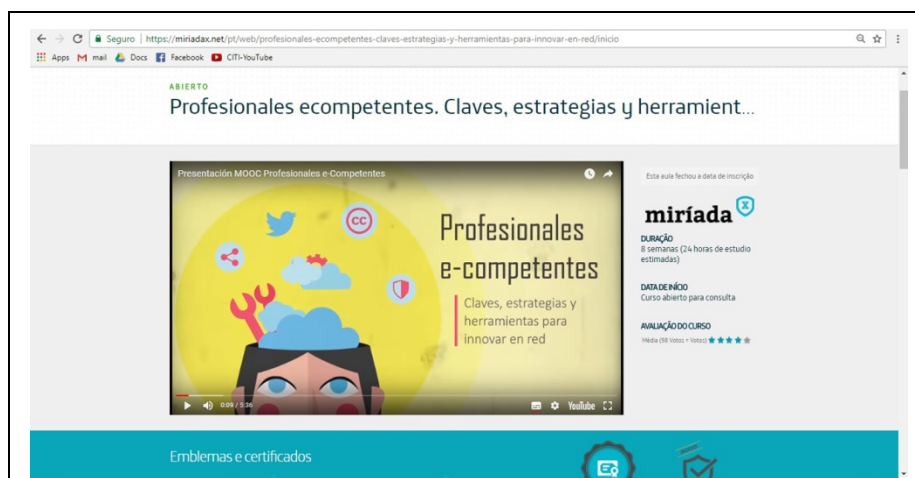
Seguro | https://miriadax.net/pt/web/profesionales-ecompetentes-claves-estrategias-y-herramientas-para-innovar-en-red/inicio

Apps mail Docs Facebook CITI-YouTube

ABIERTO

Profesionales ecompetentes. Claves, estrategias y herramient...

Presentación MOOC Profesionales e-Competentes

cc

Profesionales e-competentes

Claves, estrategias y herramientas para innovar en red

0:09 / 5:36

YouTube

Esta aula fechou a data de inscrição

miríada

DURAÇÃO
8 semanas (24 horas de estudio estimadas)

DATA DE INÍCIO
Curso abierto para consulta

AVALIAÇÃO DO CURSO
Média (98 Votos + Votos)

Emblemas e certificados